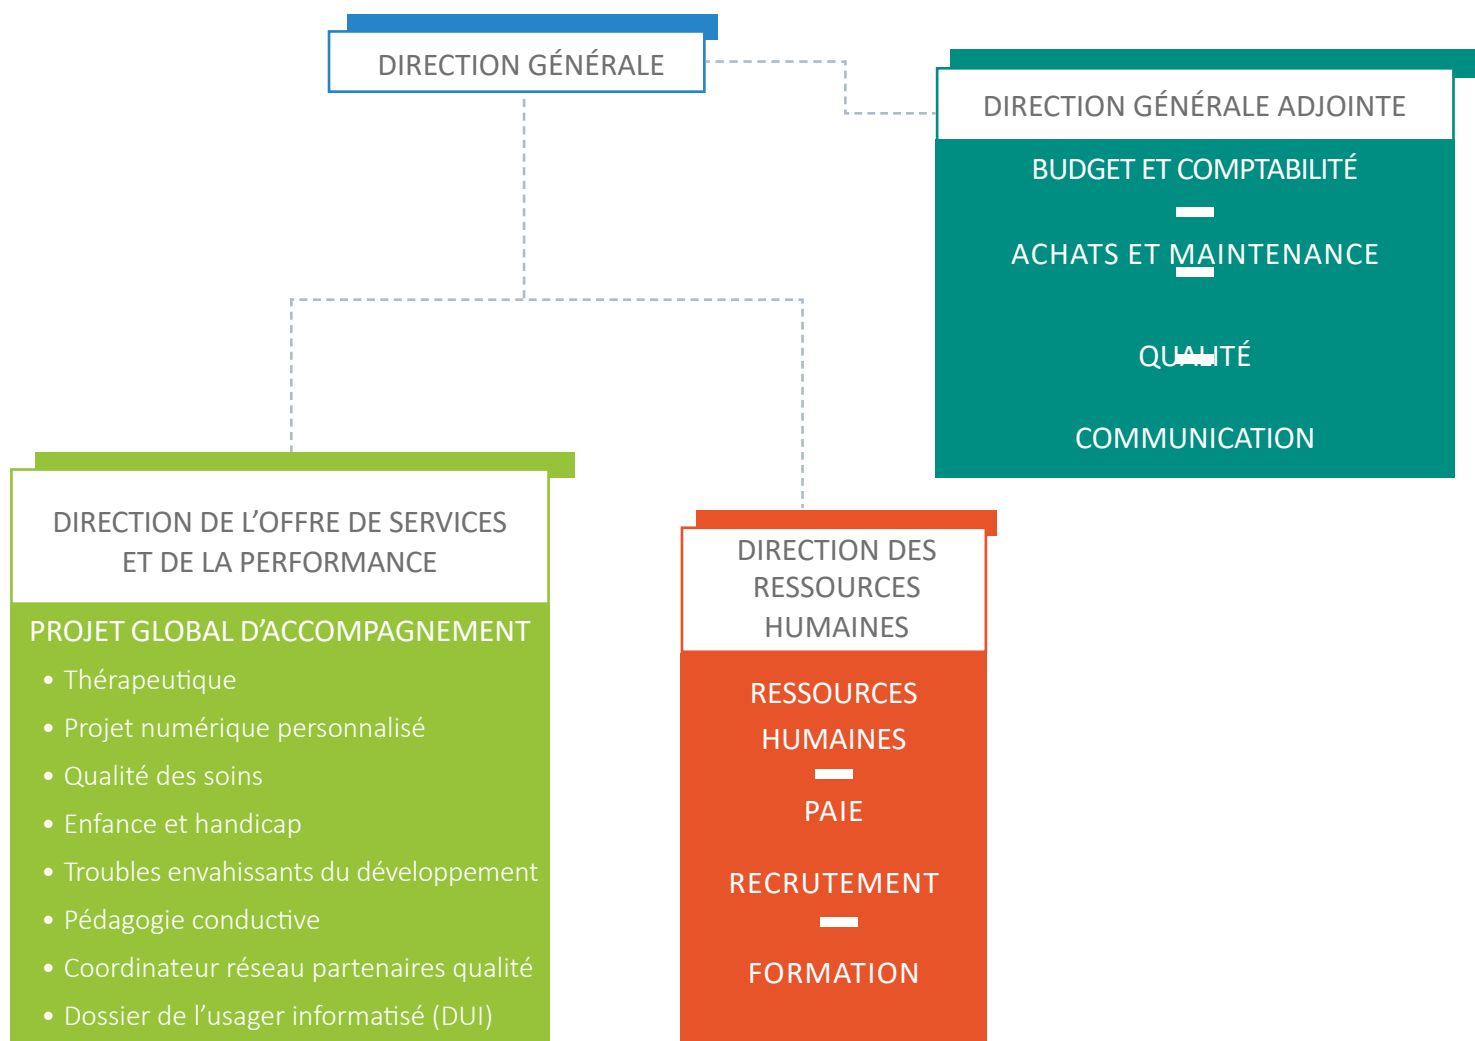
DIRECTION GÉNÉRALE

DIRECTION GÉNÉRALE ADJOINTE

BUDGET ET COMPTABILITÉ

ACHATS ET MAINTENANCE

QUALITÉ

COMMUNICATION

DIRECTION DE L'OFFRE DE SERVICES ET DE LA PERFORMANCE

PROJET GLOBAL D'ACCOMPAGNEMENT

• Thérapeutique
• Projet numérique personnalisé
• Qualité des soins
• Enfance et handicap
• Troubles envahissants du développement
• Pédagogie conductive
• Coordinateur réseau partenaires qualité
• Dossier de l'usager informatisé (DUI)

DIRECTION DES RESSOURCES HUMAINES

RESSOURCES HUMAINES

PAIE

RECRUTEMENT

FORMATION